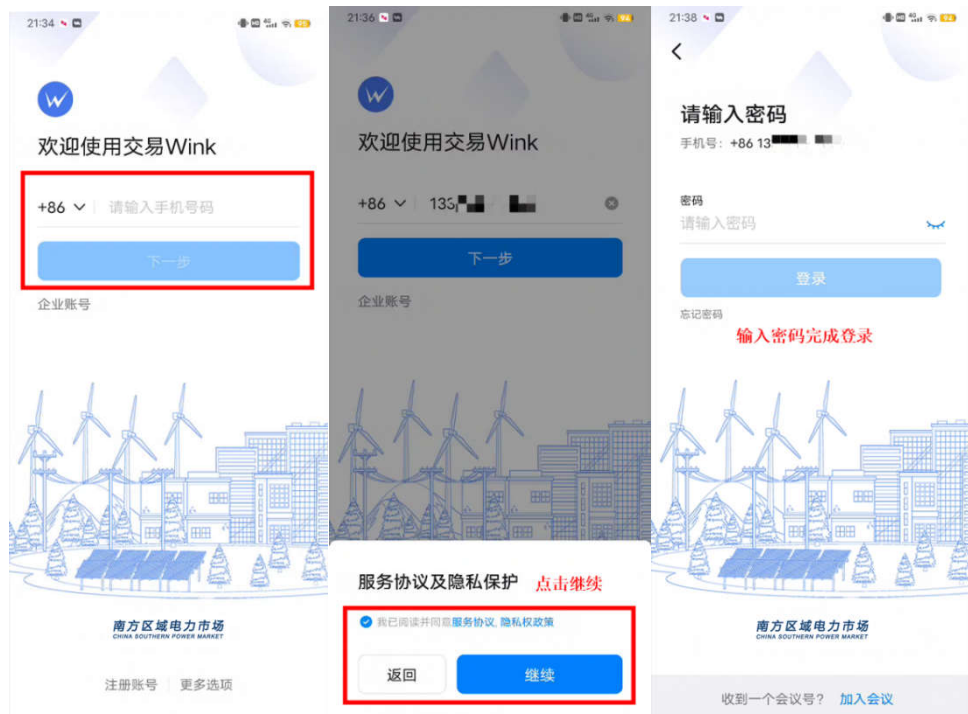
21:34

欢迎使用交易Wink

+86 请输入手机号码

下一步

企业账号

南方区域电力市场
CHINA SOUTHERN POWER MARKET

注册账号 更多选项

21:36

欢迎使用交易Wink

+86 13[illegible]

下一步

企业账号

服务协议及隐私保护 点击继续

我已阅读并同意服务协议, 隐私权政策

返回 继续

21:38

请输入密码

手机号: +86 13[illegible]

密码

请输入密码

登录

忘记密码

输入密码完成登录

南方区域电力市场
CHINA SOUTHERN POWER MARKET

收到一个会议号? 加入会议